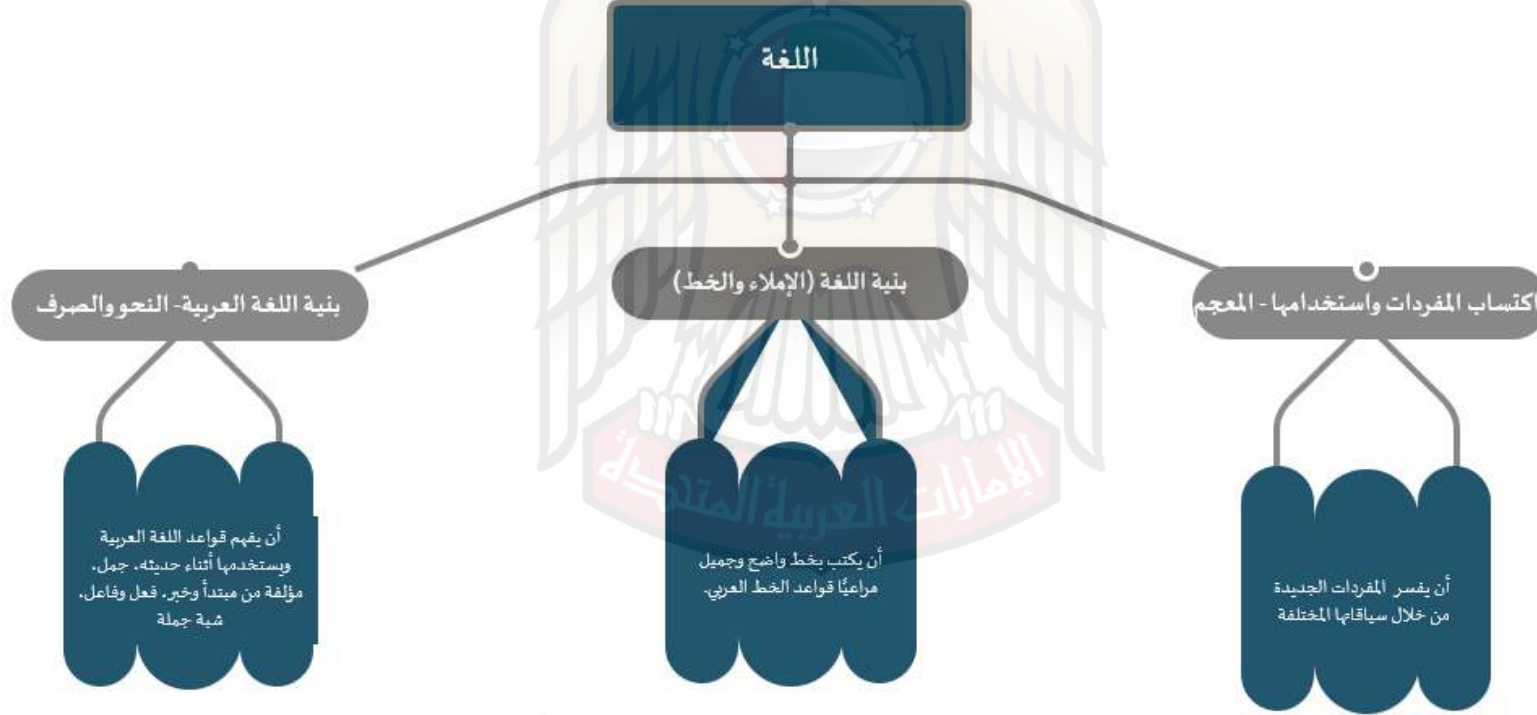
اللغة

اكتساب المفردات واستخدامها - المعجم

بنية اللغة (الإملاء والخط)

بنية اللغة العربية- النحو والصرف

أن يفسر المفردات الجديدة من خلال سياقاتها المختلفة

أن يكتب بخط واضح وجميل مراعيًا قواعد الخط العربي.

أن يفهم قواعد اللغة العربية ويستخدمها أثناء حديثه. جمل. مؤلفة من مبتدأ وخبر. فعل وفاعل. شبة جملة

الإمارات العربية المتحدة